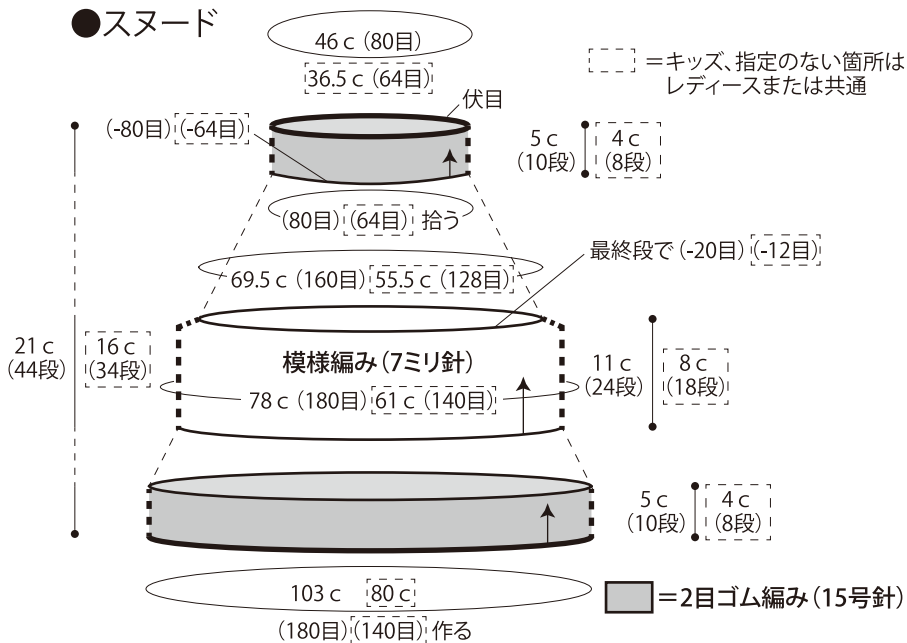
●スヌード

46 c（80目）
36.5 c（64目）

=キッズ、指定のない箇所はレディースまたは共通

伏目
(-80目) (-64目)
5 c (10段)
4 c (8段)

(80目) (64目) 拾う

最終段で (-20目) (-12目)
69.5 c（160目）55.5 c（128目）

21 c (44段)
16 c (34段)

模様編み（7ミリ針）
78 c（180目）61 c（140目）
11 c (24段)
8 c (18段)

5 c (10段)
4 c (8段)

103 c 80 c
(180目) (140目) 作る

=2目ゴム編み（15号針）